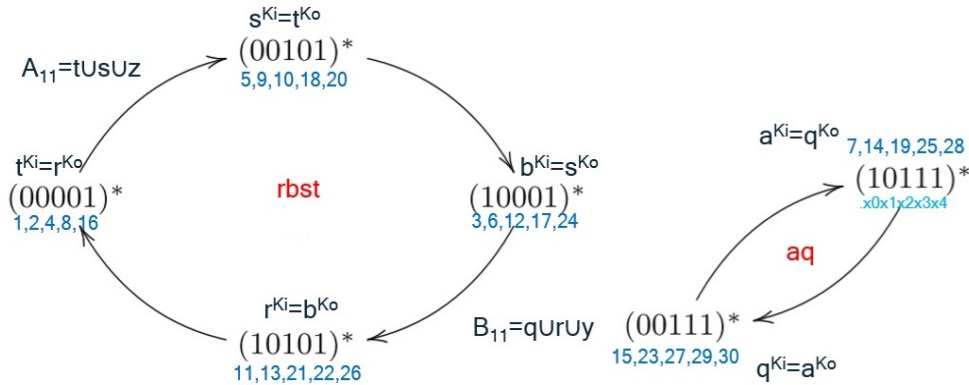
$s^{Ki}=t^{Ko}$
$(00101)^*$
5,9,10,18,20

$A_{11}=t\cup s\cup z$

$t^{Ki}=r^{Ko}$
$(00001)^*$
1,2,4,8,16

rbst

$b^{Ki}=s^{Ko}$
$(10001)^*$
3,6,12,17,24

$r^{Ki}=b^{Ko}$
$(10101)^*$
11,13,21,22,26

$a^{Ki}=q^{Ko}$
7,14,19,25,28
$(10111)^*$
.x0x1x2x3x4

aq

$B_{11}=q\cup r\cup y$
$(00111)^*$
15,23,27,29,30

$q^{Ki}=a^{Ko}$